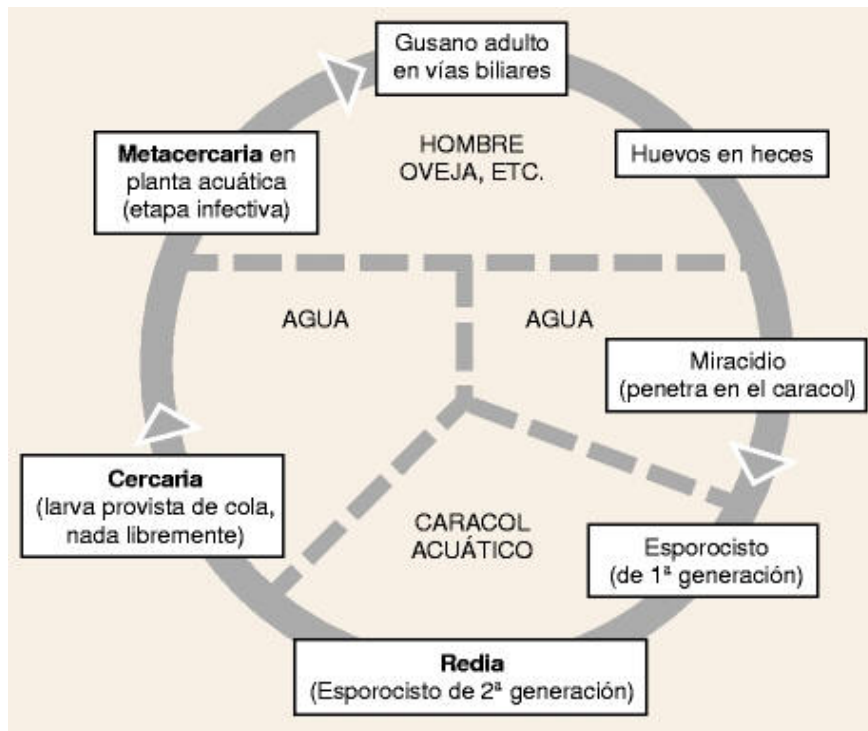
Gusano adulto en vías biliares

HOMBRE OVEJA, ETC.

Huevos en heces

Metacercaria en planta acuática (etapa infectiva)

AGUA

AGUA

Miracidio (penetra en el caracol)

Cercaria (larva provista de cola, nada libremente)

CARACOL ACUÁTICO

Esporocisto (de 1ª generación)

Redia (Esporocisto de 2ª generación)